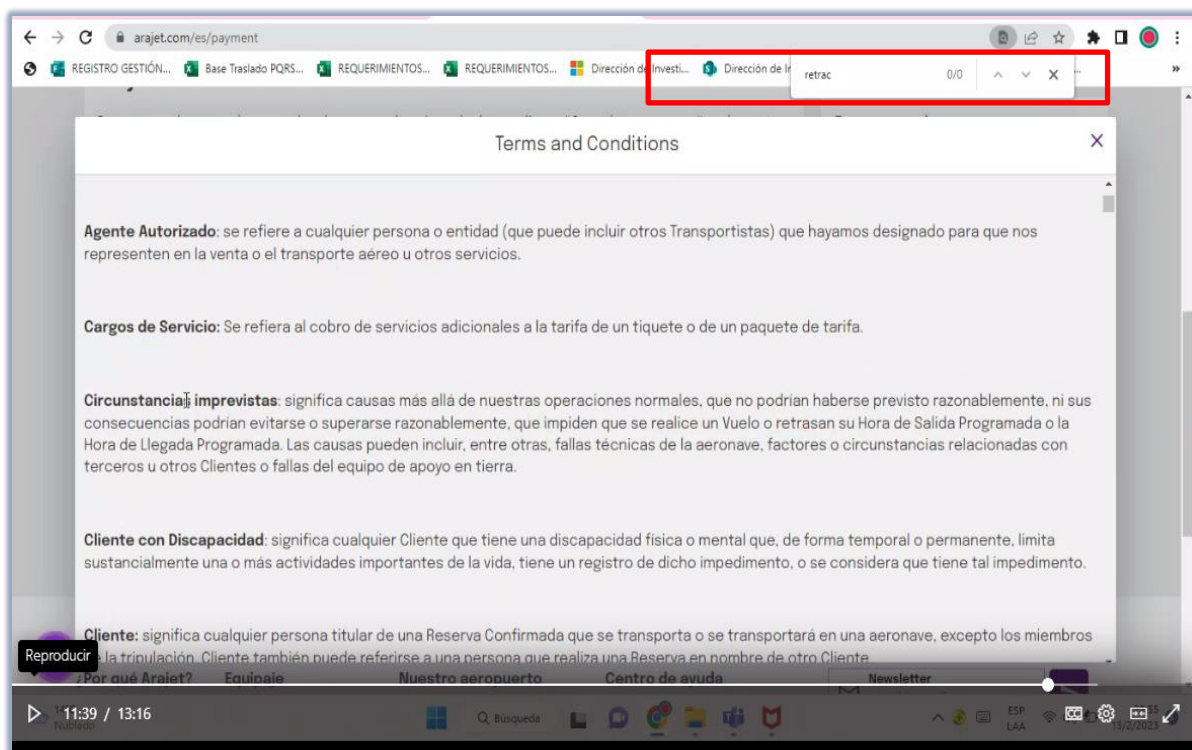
arajet.com/es/payment

REGISTRO GESTIÓN... Base Traslado PQRS... REQUERIMIENTOS... REQUERIMIENTOS... Dirección de Investi... Dirección de I

retrac 0/0

Terms and Conditions

Agente Autorizado: se refiere a cualquier persona o entidad (que puede incluir otros Transportistas) que hayamos designado para que nos representen en la venta o el transporte aéreo u otros servicios.

Cargos de Servicio: Se refiera al cobro de servicios adicionales a la tarifa de un tiquete o de un paquete de tarifa.

Circunstancias imprevistas: significa causas más allá de nuestras operaciones normales, que no podrían haberse previsto razonablemente, ni sus consecuencias podrían evitarse o superarse razonablemente, que impiden que se realice un Vuelo o retrasan su Hora de Salida Programada o la Hora de Llegada Programada. Las causas pueden incluir, entre otras, fallas técnicas de la aeronave, factores o circunstancias relacionadas con terceros u otros Clientes o fallas del equipo de apoyo en tierra.

Cliente con Discapacidad: significa cualquier Cliente que tiene una discapacidad física o mental que, de forma temporal o permanente, limita sustancialmente una o más actividades importantes de la vida, tiene un registro de dicho impedimento, o se considera que tiene tal impedimento.

Cliente: significa cualquier persona titular de una Reserva Confirmada que se transporta o se transportará en una aeronave, excepto los miembros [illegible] la tripulación. Cliente también puede referirse a una persona que realiza una Reserva en nombre de otro Cliente.

Reproducir

¿Por qué Arajet? Equipaje Nuestro aeropuerto Centro de ayuda Newsletter

11:39 / 13:16

Búsqueda

ESP LAA 13/2/2023